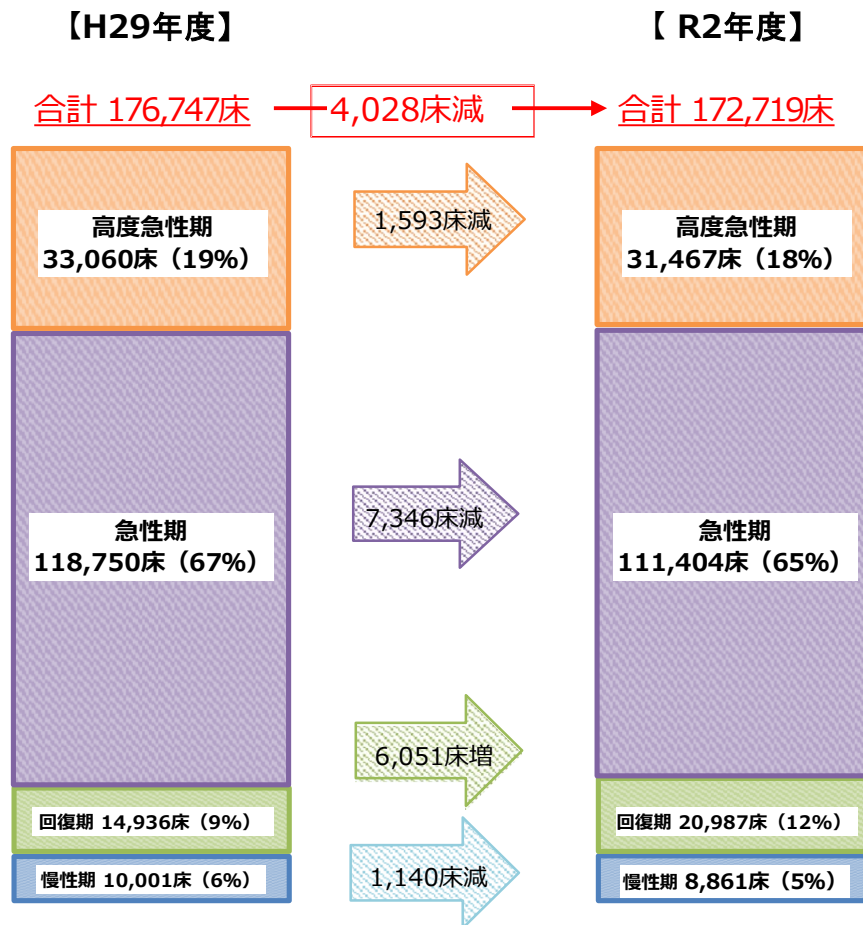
【H29年度】

【 R2年度】

合計 176,747床

4,028床減

合計 172,719床

高度急性期
33,060床（19%）

1,593床減

高度急性期
31,467床（18%）

急性期
118,750床（67%）

7,346床減

急性期
111,404床（65%）

6,051床増

回復期 14,936床（9%）

回復期 20,987床（12%）

慢性期 10,001床（6%）

1,140床減

慢性期 8,861床（5%）